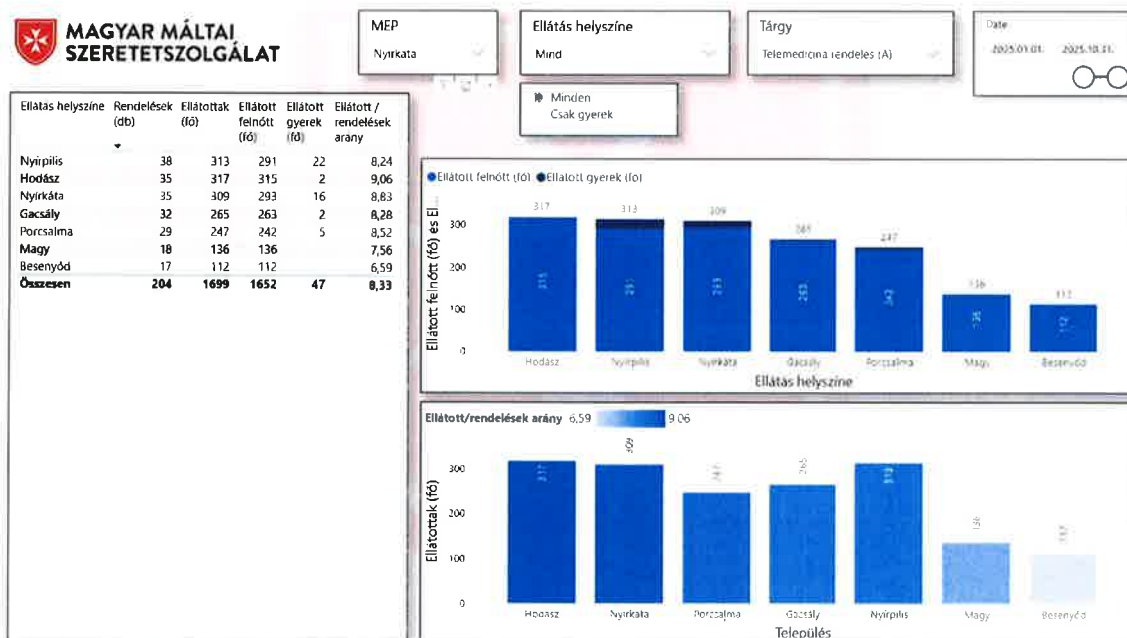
MAGYAR MÁLTAI SZERETETSZOLGÁLAT

MEP
Nyírkáta

Ellátás helyszíne
Mind

Tárgy
Telemedicina rendelés (A)

Date
2025.01.01. 2025.10.31.

Minden
Csak gyerek

| Ellátás helyszíne | Rendelések (db) | Ellátottak (fő) | Ellátott felnőtt (fő) | Ellátott gyerek (fő) | Ellátott / rendelések arány |
|---|---|---|---|---|---|
| Nyírpilis | 38 | 313 | 291 | 22 | 8,24 |
| Hodász | 35 | 317 | 315 | 2 | 9,06 |
| Nyírkáta | 35 | 309 | 293 | 16 | 8,83 |
| Gacsály | 32 | 265 | 263 | 2 | 8,28 |
| Porcsalma | 29 | 247 | 242 | 5 | 8,52 |
| Magy | 18 | 136 | 136 | | 7,56 |
| Besenyőd | 17 | 112 | 112 | | 6,59 |
| Összesen | 204 | 1699 | 1652 | 47 | 8,33 |

Ellátott felnőtt (fő) Ellátott gyerek (fő)
Ellátott felnőtt (fő) és El
300
200
100
0
317 313 309 265 247 136 112
315 291 293 263 242 136 112
Hodász Nyírpilis Nyírkáta Gacsály Porcsalma Magy Besenyőd
Ellátás helyszíne

Ellátott/rendelések arány 6,59 9,06
Ellátottak (fő)
300
200
100
0
317 309 247 265 313 136 112
Hodász Nyírkáta Porcsalma Gacsály Nyírpilis Magy Besenyőd
Település